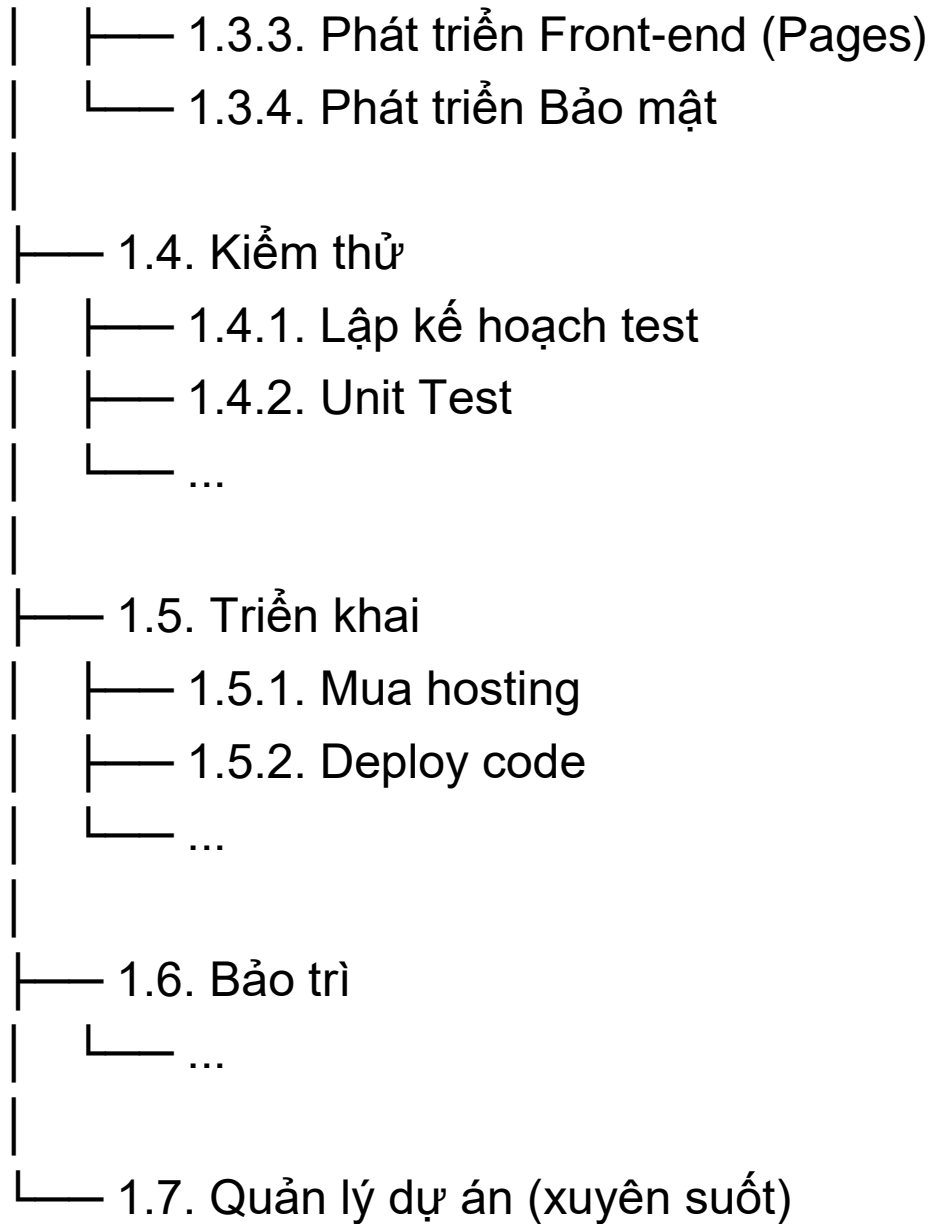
│   ├── 1.3.3. Phát triển Front-end (Pages)
│   └── 1.3.4. Phát triển Bảo mật
│
├── 1.4. Kiểm thử
│   ├── 1.4.1. Lập kế hoạch test
│   ├── 1.4.2. Unit Test
│   └── ...
│
├── 1.5. Triển khai
│   ├── 1.5.1. Mua hosting
│   ├── 1.5.2. Deploy code
│   └── ...
│
├── 1.6. Bảo trì
│   └── ...
│
└── 1.7. Quản lý dự án (xuyên suốt)